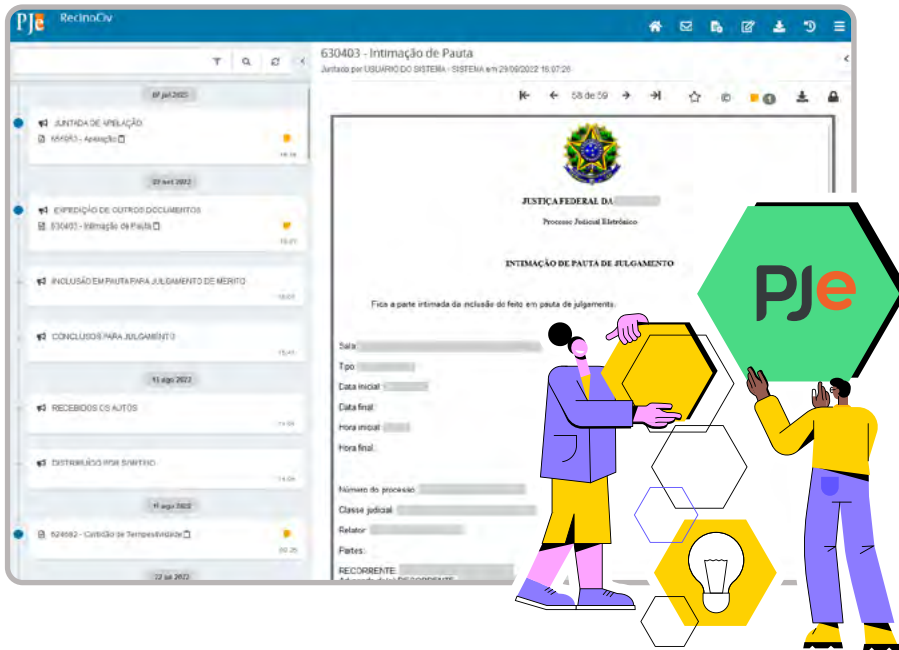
PJe RecInoCiv

630403 - Intimação de Pauta
Juntado por USUÁRIO DO SISTEMA - SISTEMA em 29/09/2022 16:07:26

58 de 59

07 jul 2023
JUNTADA DE APELAÇÃO
664063 - Apelação
18:16

29 set 2022
EXPEDIÇÃO DE OUTROS DOCUMENTOS
630403 - Intimação de Pauta
16:07

INCLUSÃO EM PAUTA PARA JULGAMENTO DE MÉRITO
16:07

CONCLUSOS PARA JULGAMENTO
15:41

11 ago 2022
RECEBIDOS OS AUTOS
14:56

DISTRIBUÍDO POR SORTEIO
14:56

11 ago 2022
524682 - Certidão de Tempestividade
20:25

22 jul 2022

JUSTIÇA FEDERAL DA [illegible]
Processo Judicial Eletrônico

INTIMAÇÃO DE PAUTA DE JULGAMENTO

Fica a parte intimada da inclusão do feito em pauta de julgamento.

Sala:
Tipo:
Data inicial:
Data final:
Hora inicial:
Hora final:

Número do processo:
Classe judicial:
Relator:
Partes:
RECORRENTE:

PJe